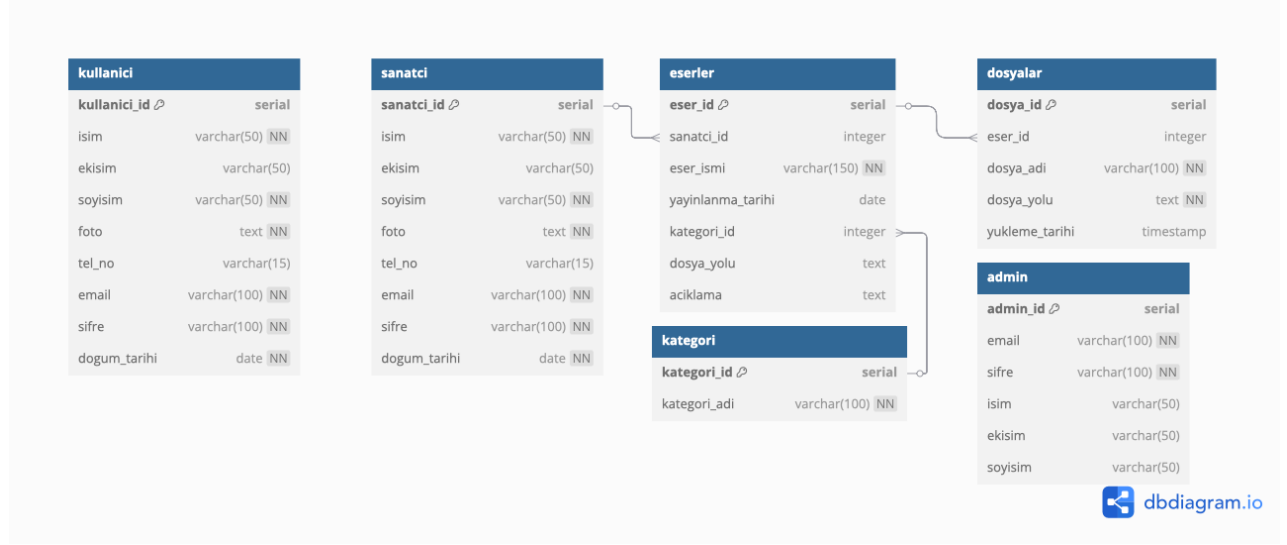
kullanici

| kullanici_id | serial |
|---|---|
| isim | varchar(50) NN |
| ekisim | varchar(50) |
| soyisim | varchar(50) NN |
| foto | text NN |
| tel_no | varchar(15) |
| email | varchar(100) NN |
| sifre | varchar(100) NN |
| dogum_tarihi | date NN |

sanatci

| sanatci_id | serial |
|---|---|
| isim | varchar(50) NN |
| ekisim | varchar(50) |
| soyisim | varchar(50) NN |
| foto | text NN |
| tel_no | varchar(15) |
| email | varchar(100) NN |
| sifre | varchar(100) NN |
| dogum_tarihi | date NN |

eserler

| eser_id | serial |
|---|---|
| sanatci_id | integer |
| eser_ismi | varchar(150) NN |
| yayinlanma_tarihi | date |
| kategori_id | integer |
| dosya_yolu | text |
| aciklama | text |

kategori

| kategori_id | serial |
|---|---|
| kategori_adi | varchar(100) NN |

dosyalar

| dosya_id | serial |
|---|---|
| eser_id | integer |
| dosya_adi | varchar(100) NN |
| dosya_yolu | text NN |
| yukleme_tarihi | timestamp |

admin

| admin_id | serial |
|---|---|
| email | varchar(100) NN |
| sifre | varchar(100) NN |
| isim | varchar(50) |
| ekisim | varchar(50) |
| soyisim | varchar(50) |

dbdiagram.io